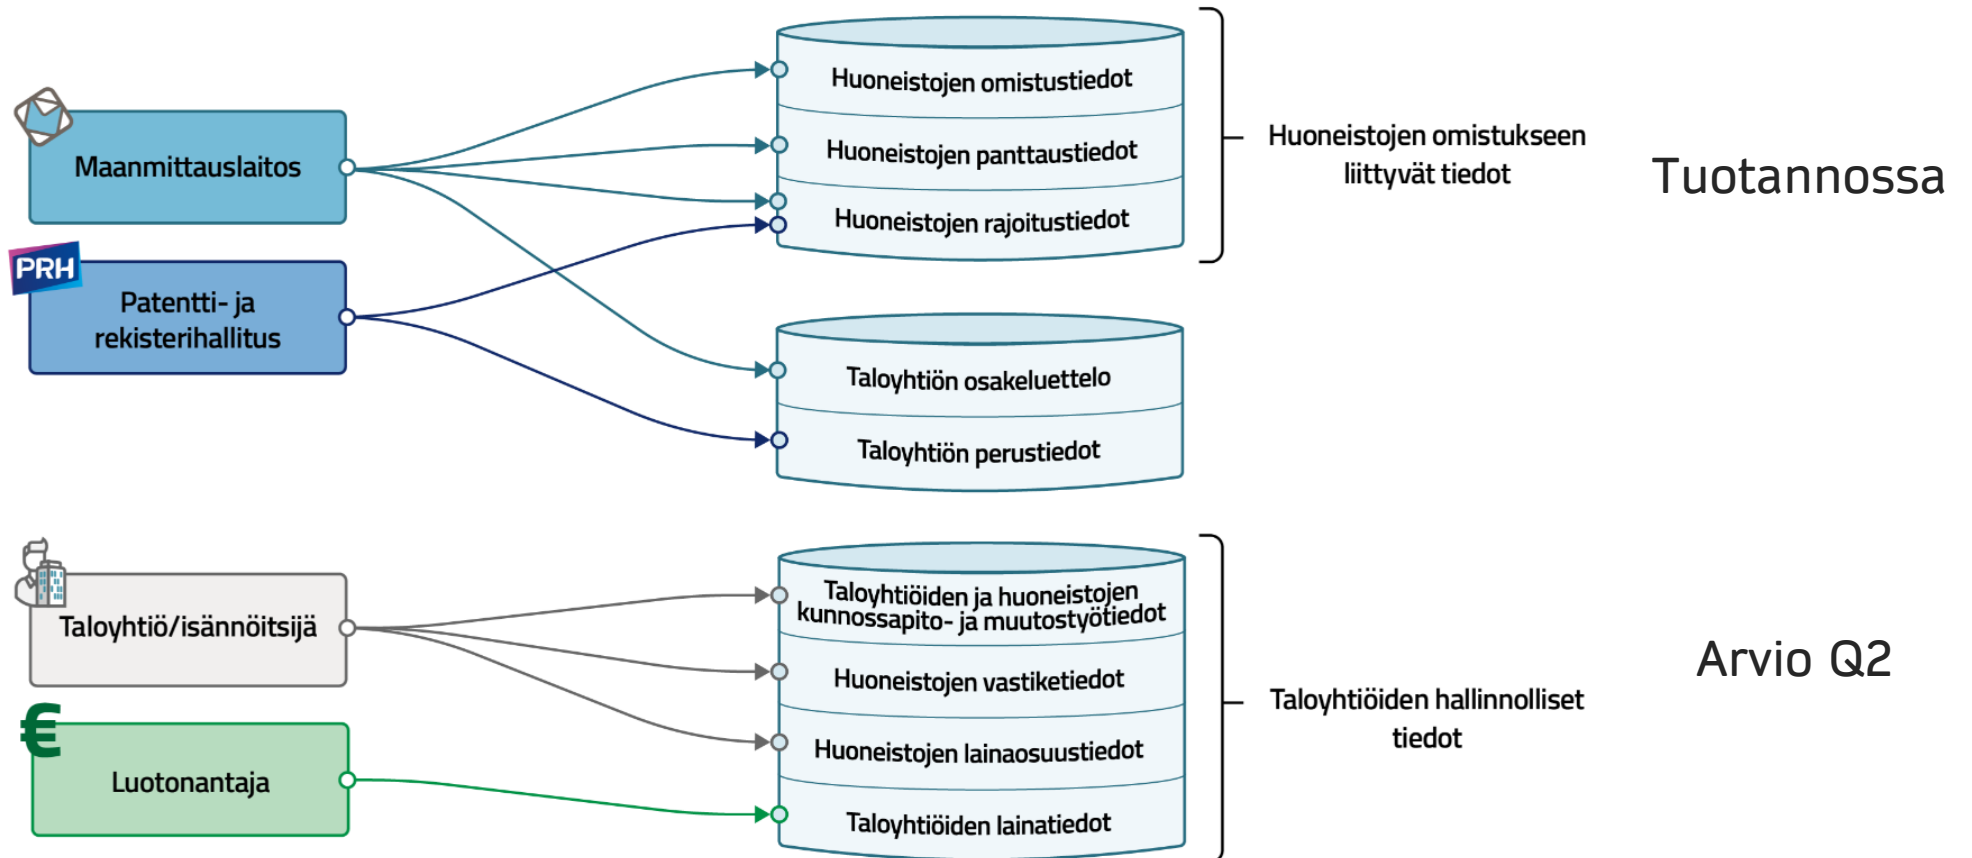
Maanmittauslaitos

PRH

Patentti- ja rekisterihallitus

Huoneistojen omistustiedot

Huoneistojen panttaustiedot

Huoneistojen rajoitustiedot

Huoneistojen omistukseen liittyvät tiedot

Tuotannossa

Taloyhtiön osakeluettelo

Taloyhtiön perustiedot

Taloyhtiö/isännöitsijä

€

Luotonantaja

Taloyhtiöiden ja huoneistojen kunnossapito- ja muutostyötiedot

Huoneistojen vastiketiedot

Huoneistojen lainaosuustiedot

Taloyhtiöiden lainatiedot

Taloyhtiöiden hallinnolliset tiedot

Arvio Q2